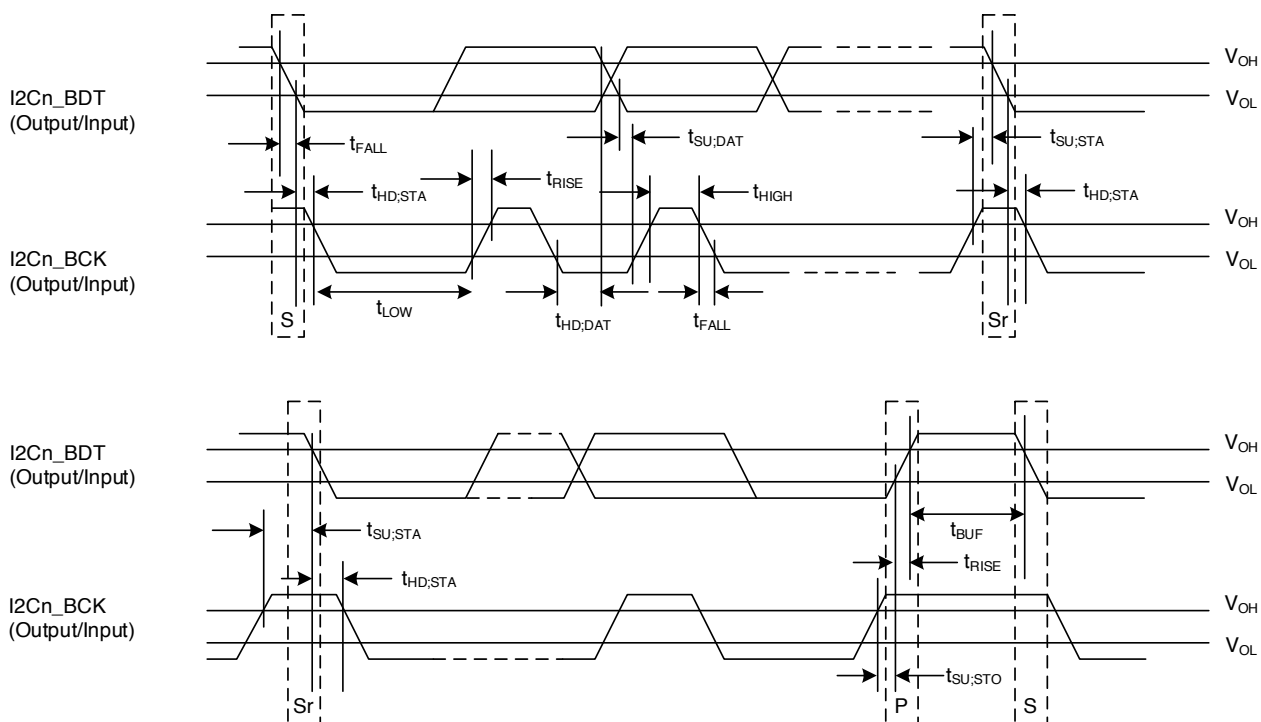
I2Cn_BDT
(Output/Input)

$V_{OH}$

$V_{OL}$

$t_{FALL}$

$t_{SU;DAT}$

$t_{SU;STA}$

$t_{HD;STA}$

$t_{RISE}$

$t_{HIGH}$

$t_{HD;STA}$

I2Cn_BCK
(Output/Input)

$V_{OH}$

$V_{OL}$

S

$t_{LOW}$

$t_{HD;DAT}$

$t_{FALL}$

Sr

I2Cn_BDT
(Output/Input)

$V_{OH}$

$V_{OL}$

$t_{SU;STA}$

$t_{BUF}$

$t_{HD;STA}$

$t_{RISE}$

I2Cn_BCK
(Output/Input)

$V_{OH}$

$V_{OL}$

$t_{SU;STO}$

Sr

P

S